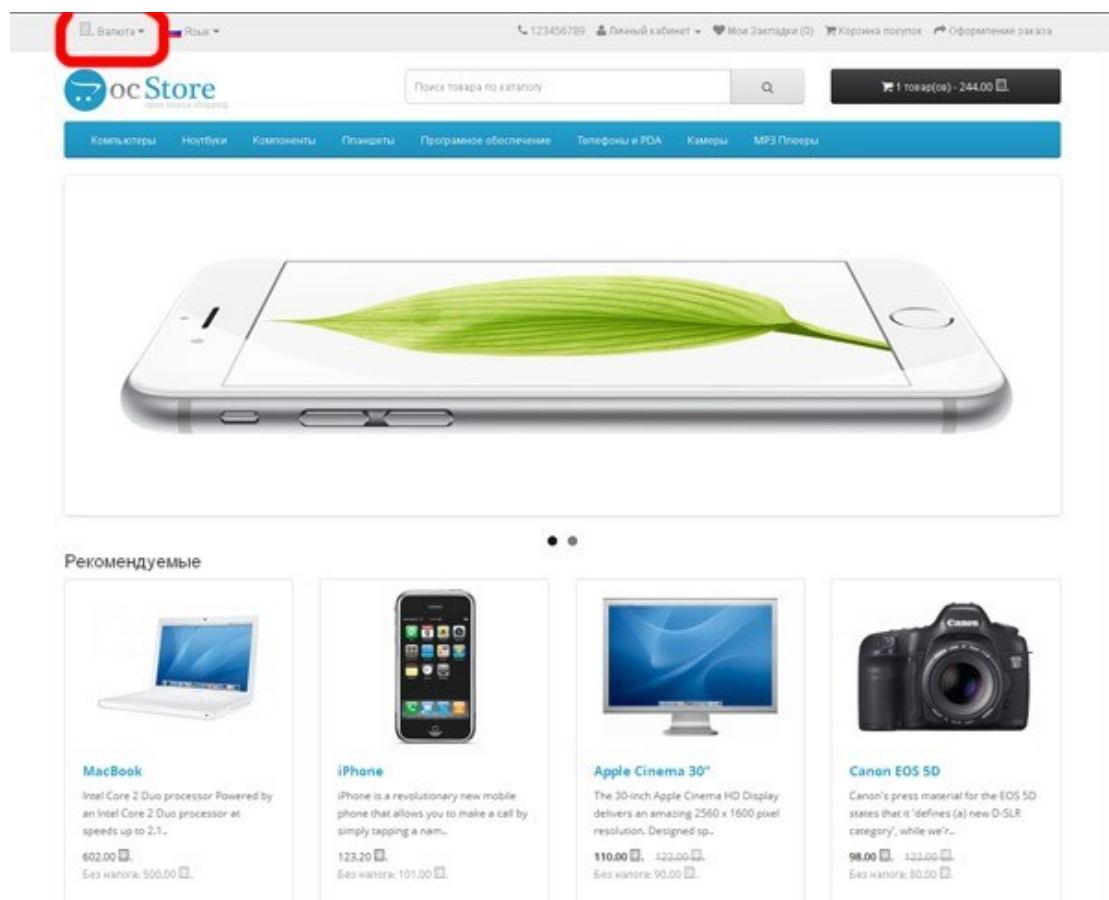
Валюта ▾ Язык ▾

123456789 Личный кабинет ▾ Мои Закладки (0) Корзина покупок Оформление заказа

oc Store
open source shopping

Поиск товара по каталогу

1 товар(ов) - 244.00

Компьютеры Ноутбуки Компоненты Планшеты Програмное обеспечение Телефоны и PDA Камеры MP3 Плееры

Рекомендуемые

MacBook
Intel Core 2 Duo processor Powered by an Intel Core 2 Duo processor at speeds up to 2.1..
602.00
Без налога: 500.00

iPhone
iPhone is a revolutionary new mobile phone that allows you to make a call by simply tapping a nam..
123.20
Без налога: 101.00

Apple Cinema 30"
The 30-inch Apple Cinema HD Display delivers an amazing 2560 x 1600 pixel resolution. Designed sp..
110.00 122.00
Без налога: 90.00

Canon EOS 5D
Canon's press material for the EOS 5D states that it 'defines (a) new D-SLR category', while we'r..
98.00 122.00
Без налога: 80.00